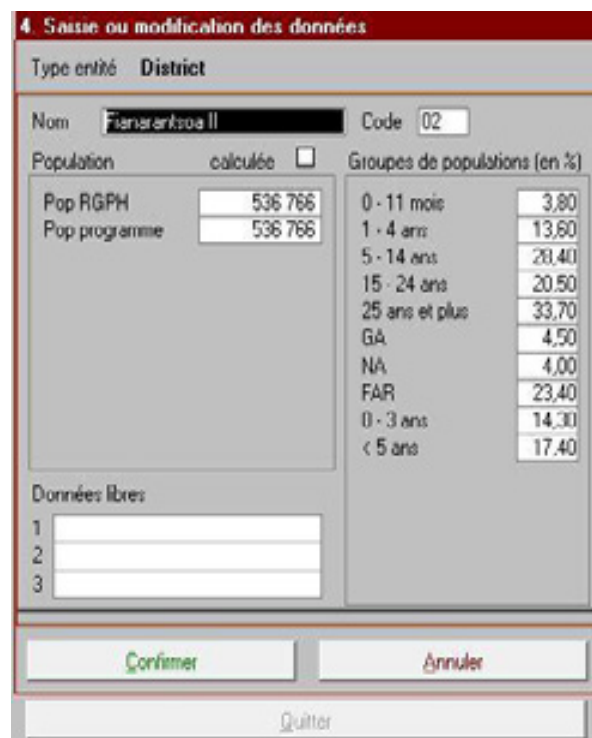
4. Saisie ou modification des données

Type entité District

Nom Fianarantsoa II

Code 02

Population calculée

| | |
|---|---|
| Pop RGPH | 536 766 |
| Pop programme | 536 766 |

Groupes de populations (en %)

| | |
|---|---|
| 0 - 11 mois | 3,80 |
| 1 - 4 ans | 13,60 |
| 5 - 14 ans | 28,40 |
| 15 - 24 ans | 20,50 |
| 25 ans et plus | 33,70 |
| GA | 4,50 |
| NA | 4,00 |
| FAR | 23,40 |
| 0 - 3 ans | 14,30 |
| < 5 ans | 17,40 |

Données libres
1
2
3

Confirmer

Annuler

Quitter